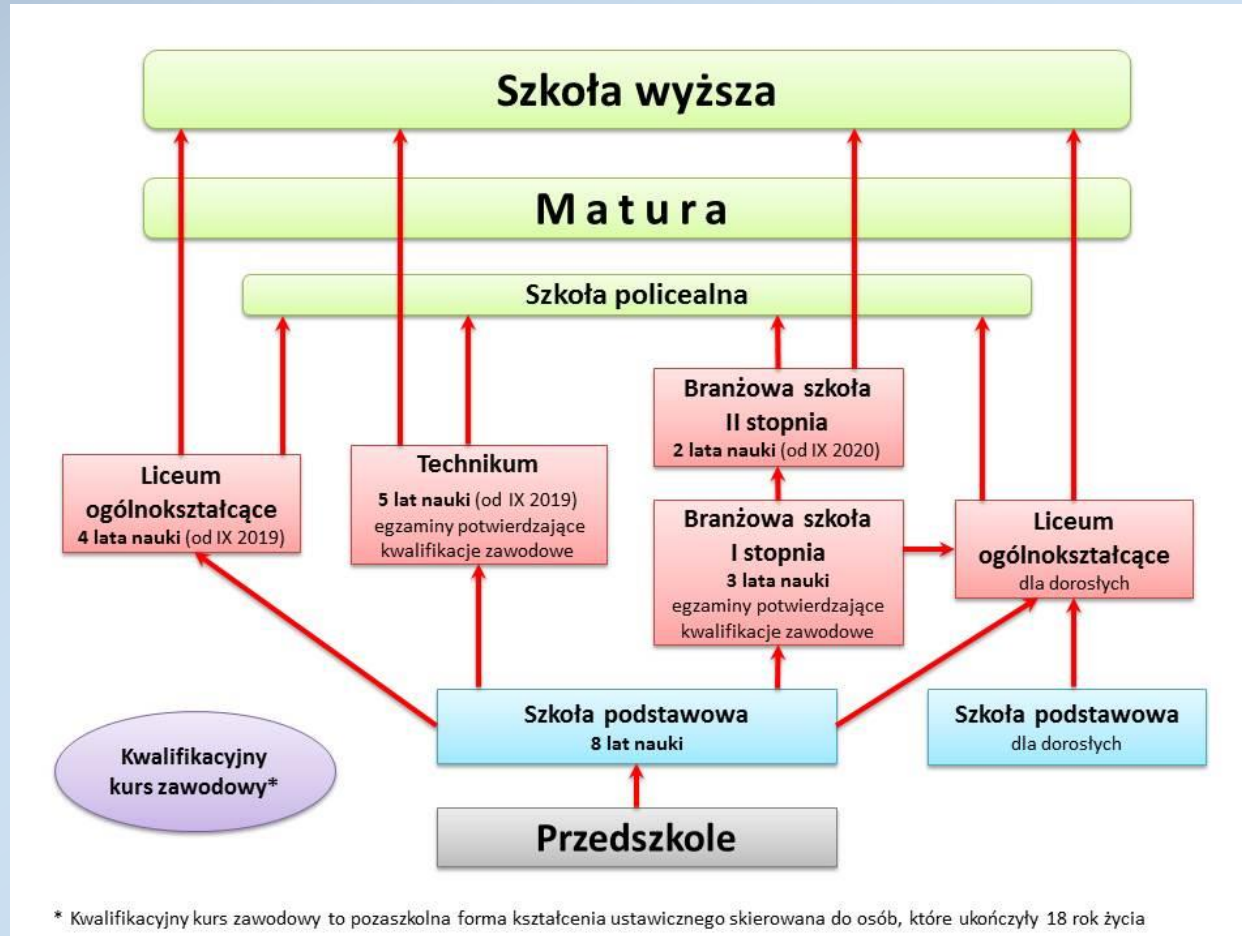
Szkoła wyższa

M a t u r a

Szkoła policealna

Branżowa szkoła II stopnia
2 lata nauki (od IX 2020)

Liceum ogólnokształcące
4 lata nauki (od IX 2019)

Technikum
5 lat nauki (od IX 2019)
egzaminy potwierdzające kwalifikacje zawodowe

Branżowa szkoła I stopnia
3 lata nauki
egzaminy potwierdzające kwalifikacje zawodowe

Liceum ogólnokształcące
dla dorosłych

Kwalifikacyjny kurs zawodowy*

Szkoła podstawowa
8 lat nauki

Szkoła podstawowa
dla dorosłych

Przedszkole

* Kwalifikacyjny kurs zawodowy to pozaszkolna forma kształcenia ustawicznego skierowana do osób, które ukończyły 18 rok życia